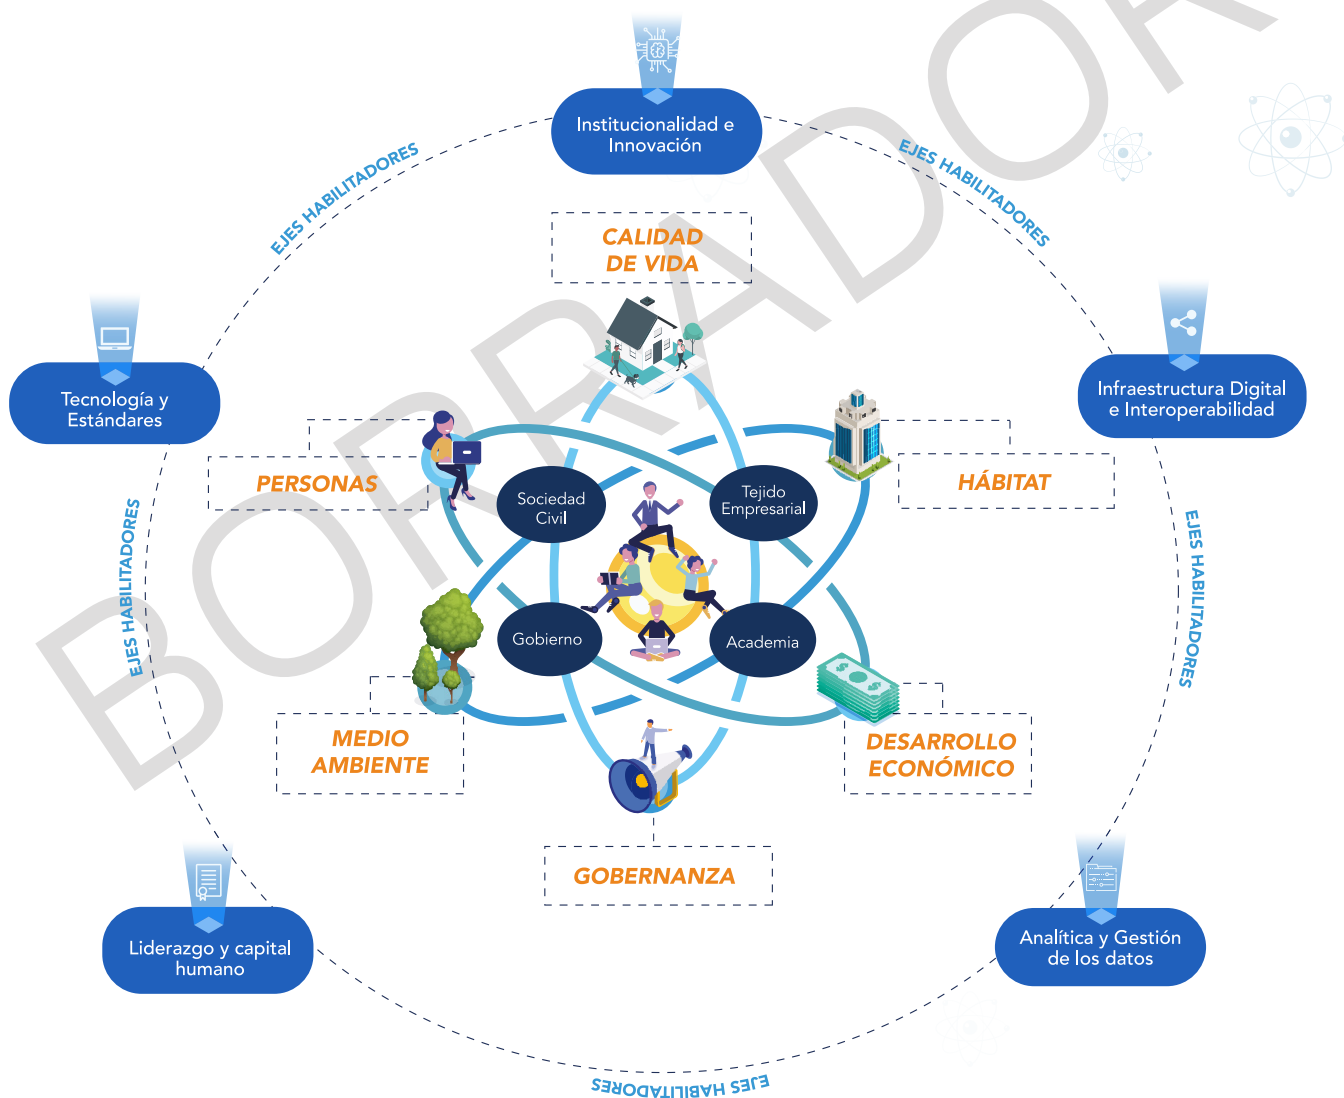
BORRADOR

Institucionalidad e Innovación

EJES HABILITADORES

EJES HABILITADORES

CALIDAD DE VIDA

Tecnología y Estándares

Infraestructura Digital e Interoperabilidad

PERSONAS

HÁBITAT

Sociedad Civil

Tejido Empresarial

EJES HABILITADORES

EJES HABILITADORES

Gobierno

Academia

MEDIO AMBIENTE

DESARROLLO ECONÓMICO

GOBERNANZA

Liderazgo y capital humano

Analítica y Gestión de los datos

EJES HABILITADORES